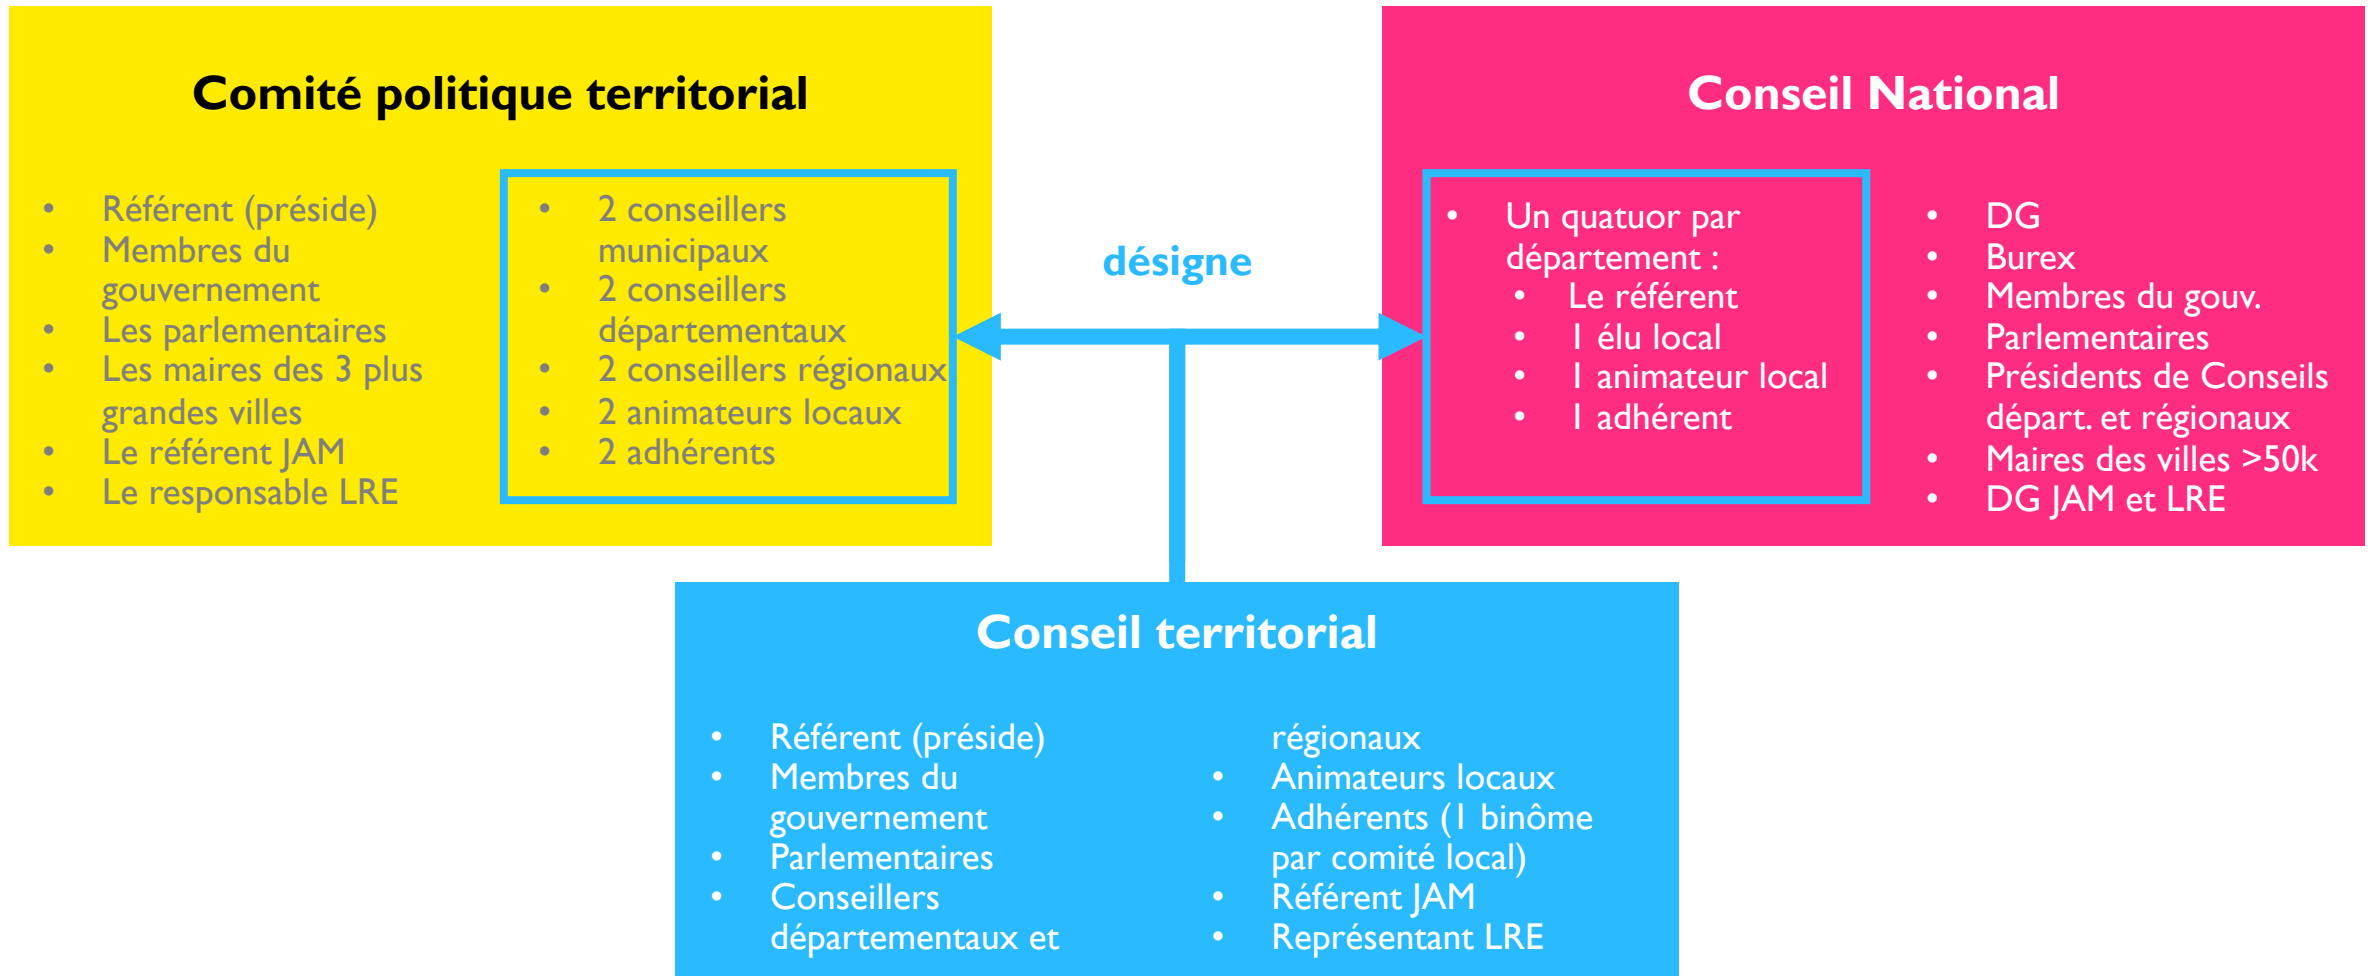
Comité politique territorial

- Référent (préside)
- Membres du gouvernement
- Les parlementaires
- Les maires des 3 plus grandes villes
- Le référent JAM
- Le responsable LRE

- 2 conseillers municipaux
- 2 conseillers départementaux
- 2 conseillers régionaux
- 2 animateurs locaux
- 2 adhérents

désigne

Conseil National

- Un quatuor par département :
  - Le référent
  - 1 élu local
  - 1 animateur local
  - 1 adhérent

- DG
- Burex
- Membres du gouv.
- Parlementaires
- Présidents de Conseils départ. et régionaux
- Maires des villes >50k
- DG JAM et LRE

Conseil territorial

- Référent (préside)
- Membres du gouvernement
- Parlementaires
- Conseillers départementaux et régionaux
- Animateurs locaux
- Adhérents (1 binôme par comité local)
- Référent JAM
- Représentant LRE